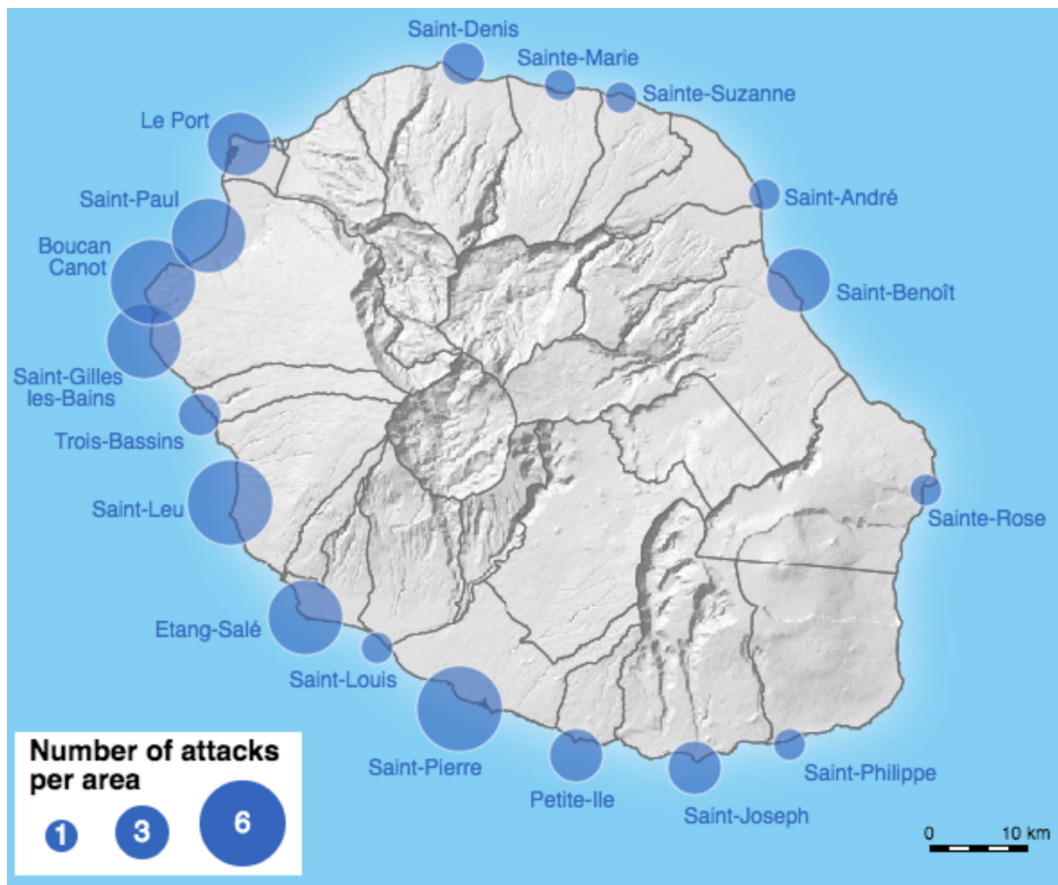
Saint-Denis
Sainte-Marie
Sainte-Suzanne
Le Port
Saint-André
Saint-Paul
Boucan Canot
Saint-Benoît
Saint-Gilles les-Bains
Trois-Bassins
Sainte-Rose
Saint-Leu
Etang-Salé
Saint-Louis
Saint-Pierre
Petite-Ile
Saint-Joseph
Saint-Philippe

Number of attacks per area
1
3
6

0
10 km